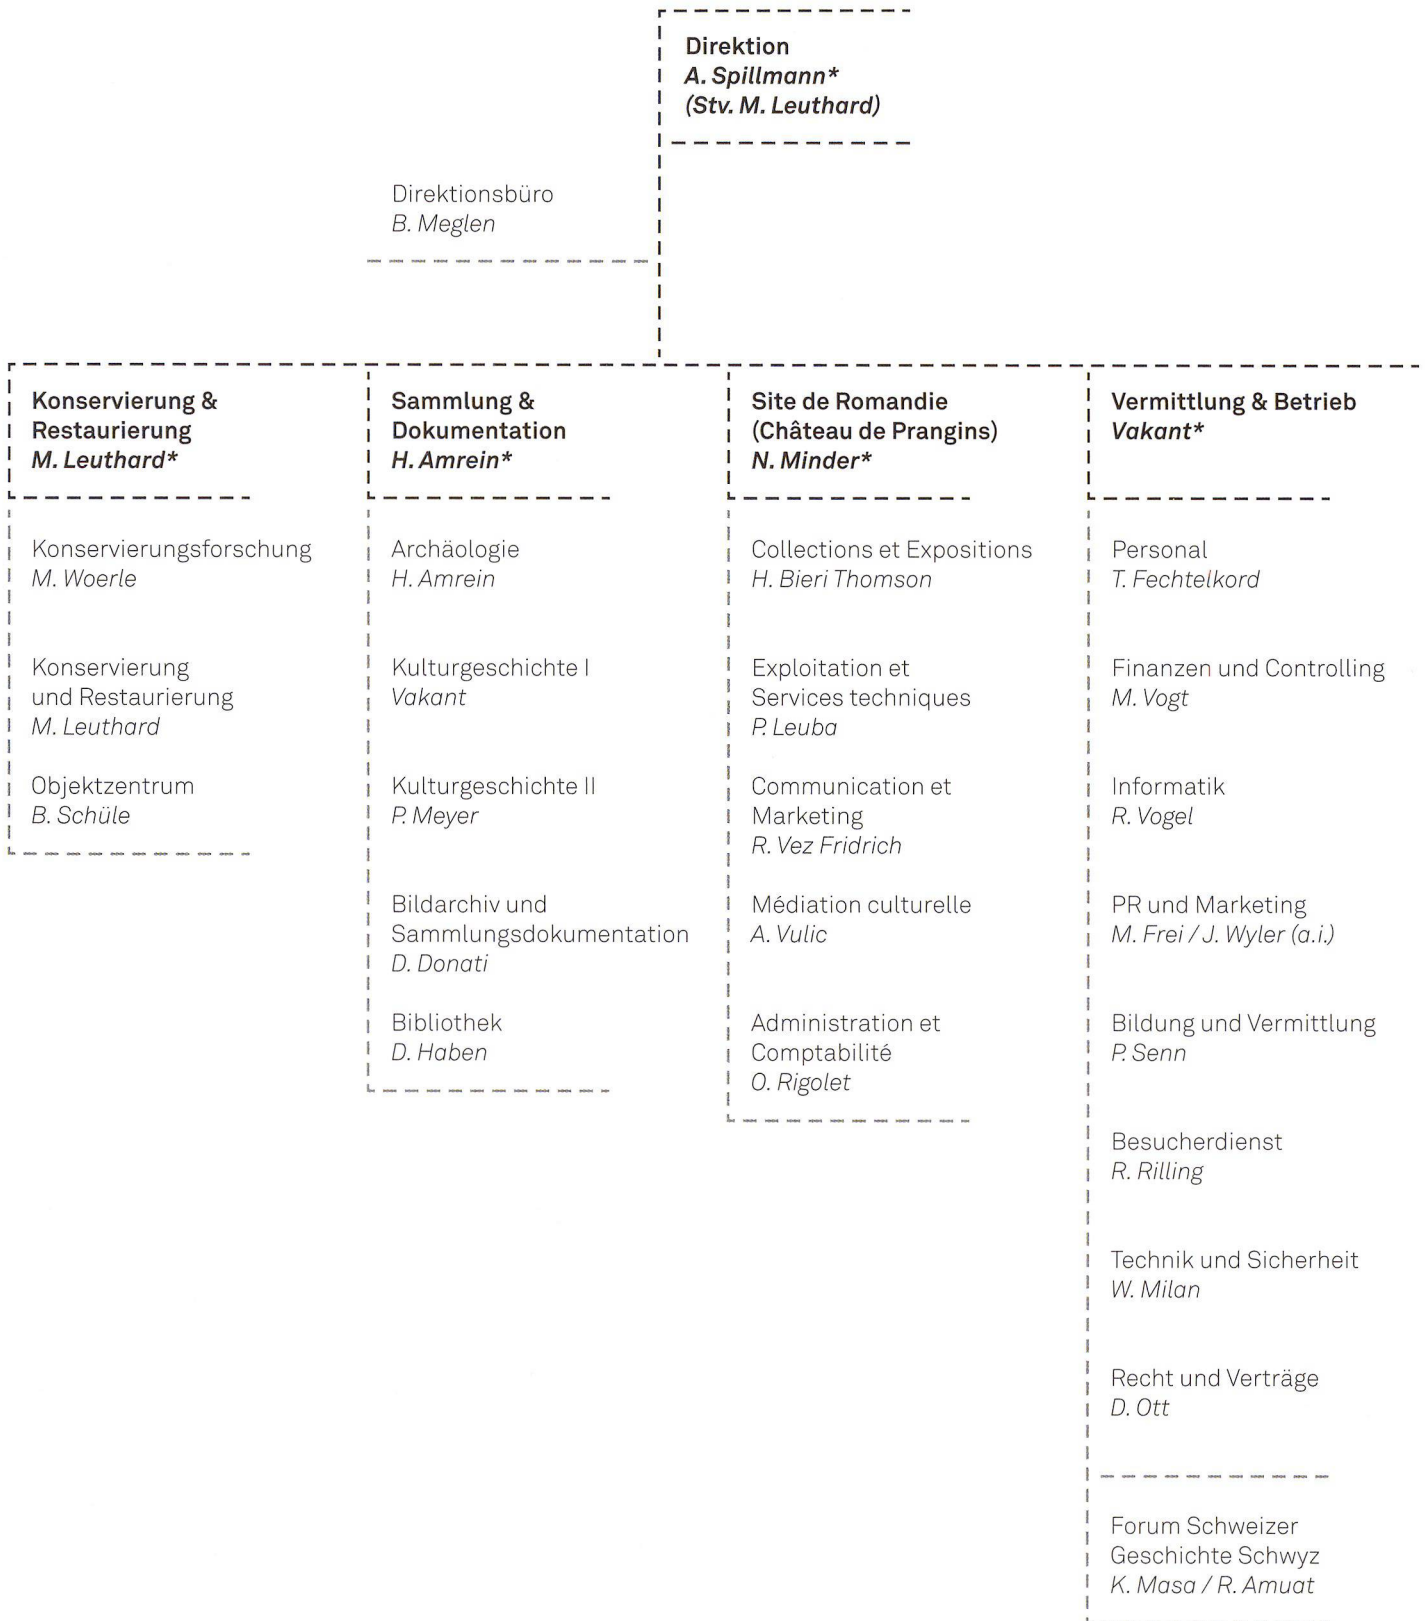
Direktion
A. Spillmann*
(Stv. M. Leuthard)

Direktionsbüro
B. Meglen

Konservierung & Restaurierung
M. Leuthard*

Konservierungsforschung
M. Woerle

Konservierung und Restaurierung
M. Leuthard

Objektzentrum
B. Schüle

Sammlung & Dokumentation
H. Amrein*

Archäologie
H. Amrein

Kulturgeschichte I
Vakant

Kulturgeschichte II
P. Meyer

Bildarchiv und Sammlungsdokumentation
D. Donati

Bibliothek
D. Haben

Site de Romandie (Château de Prangins)
N. Minder*

Collections et Expositions
H. Bieri Thomson

Exploitation et Services techniques
P. Leuba

Communication et Marketing
R. Vez Fridrich

Médiation culturelle
A. Vulic

Administration et Comptabilité
O. Rigolet

Vermittlung & Betrieb
Vakant*

Personal
T. Fechtelkord

Finanzen und Controlling
M. Vogt

Informatik
R. Vogel

PR und Marketing
M. Frei / J. Wyler (a.i.)

Bildung und Vermittlung
P. Senn

Besucherdienst
R. Rilling

Technik und Sicherheit
W. Milan

Recht und Verträge
D. Ott

Forum Schweizer Geschichte Schwyz
K. Masa / R. Amuat